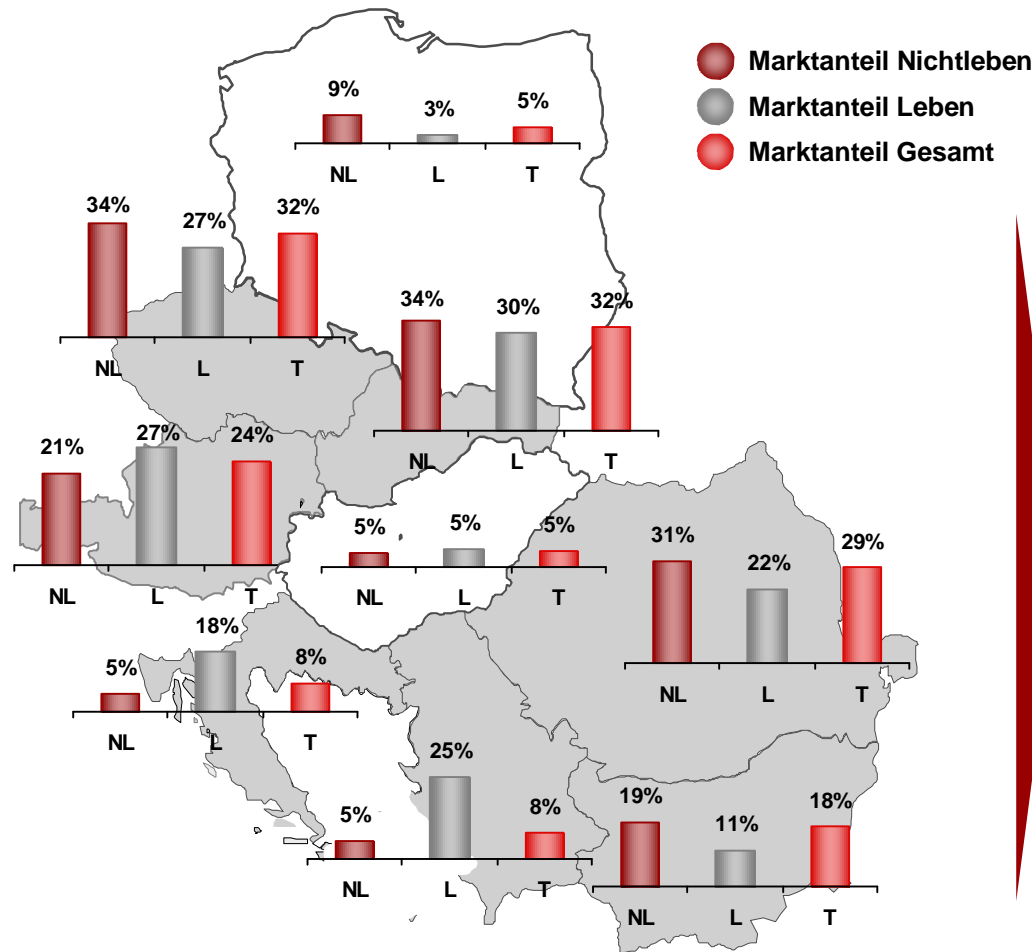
Marktanteil Nichtleben
Marktanteil Leben
Marktanteil Gesamt

9% 3% 5%
NL L T

34% 27% 32%
NL L T

34% 30% 32%
NL L T

21% 27% 24%
NL L T

5% 5% 5%
NL L T

31% 22% 29%
NL L T

5% 18% 8%
NL L T

5% 25% 8%
NL L T

19% 11% 18%
NL L T